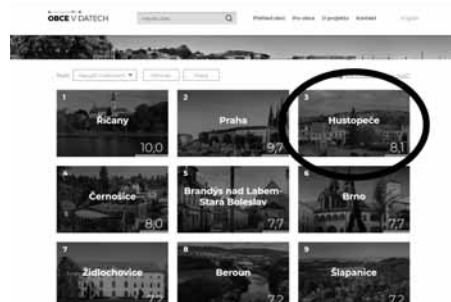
OBCE V DATECH

Přehled obcí Pro obce O projektu Kontakt

1 Říčany 10,0

2 Praha 9,7

3 Hustopeče 8,1

4 Černošice 8,0

5 Brandýs nad Labem-Stará Boleslav 7,7

6 Brno 7,7

7 Židlochovice 7,7

8 Beroun 7,2

9 Šlapanice 7,2